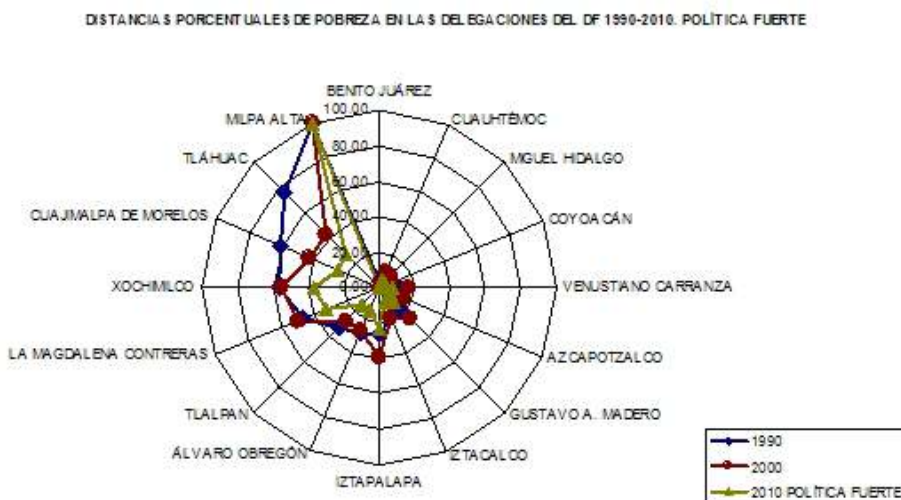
DISTANCIAS PORCENTUALES DE POBREZA EN LAS DELEGACIONES DEL DF 1990-2010. POLÍTICA FUERTE

BENTO JUÁREZ
100.00
80.00
60.00
40.00
20.00
0.00
CUAUHTÉMOC
MGUEL HIDALGO
COYOACÁN
VENUSTIANO CARRANZA
AZCAPOTZALCO
GUSTAVO A. MADERO
IZTACALCO
IZTAPALAPA
ÁLVARO OBREGÓN
TLALPAN
LA MAGDALENA CONTRERAS
XOCHIMILCO
CUAJIMALPA DE MORELOS
TLÁHUAC
MILPA ALTA

1990
2000
2010 POLÍTICA FUERTE